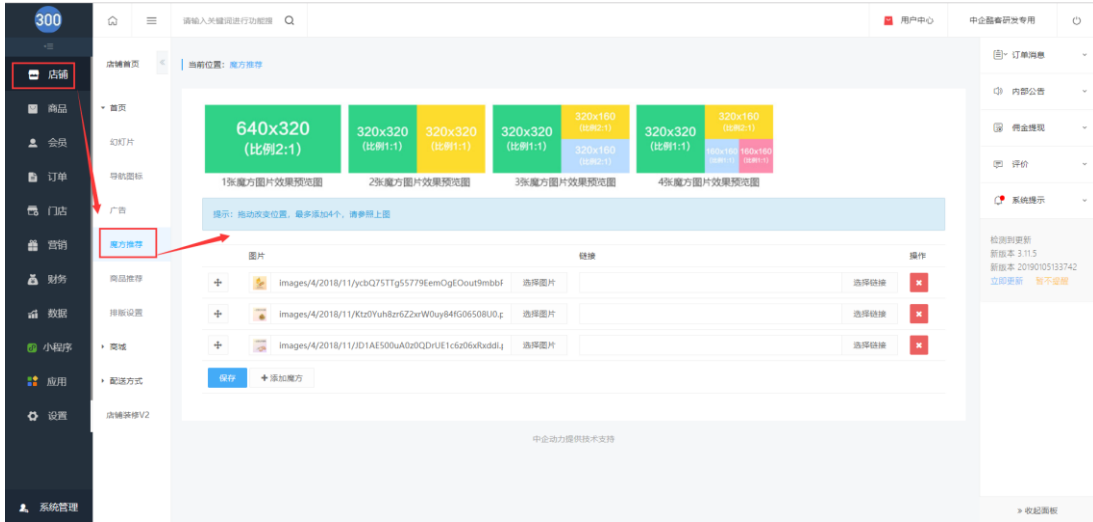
300

店铺
商品
会员
订单
门店
营销
财务
数据
小程序
应用
设置
系统管理

请输入关键词进行功能搜 Q

用户中心
中企盈睿研发专用

店铺首页
▾ 首页
幻灯片
导航图标
广告
魔方推荐
商品推荐
排版设置
▸ 商城
▸ 配送方式
店铺装修V2

当前位置：魔方推荐

640x320
(比例2:1)
1张魔方图片效果预览图

320x320 (比例1:1) 320x320 (比例1:1)
2张魔方图片效果预览图

320x320 (比例1:1) 320x160 (比例2:1) 320x160 (比例2:1)
3张魔方图片效果预览图

320x320 (比例1:1) 320x160 (比例2:1) 160x160 (比例1:1) 160x160 (比例1:1)
4张魔方图片效果预览图

提示：拖动改变位置，最多添加4个，请参照上图

| | 图片 | | 链接 | | 操作 |
|---|---|---|---|---|---|
| ✣ | images/4/2018/11/ycbQ75TTg55779EemOgEOout9mbbI | 选择图片 | | 选择链接 | ✖ |
| ✣ | images/4/2018/11/Ktz0Yuh8zr6Z2xrW0uy84fG06508U0.p | 选择图片 | | 选择链接 | ✖ |
| ✣ | images/4/2018/11/JD1AE500uA0z0QDrUE1c6z06xRxddl.j | 选择图片 | | 选择链接 | ✖ |

保存 + 添加魔方

中企动力提供技术支持

订单消息
内部公告
佣金提现
评价
系统提示

检测到更新
新版本 3.11.5
新版本 20190105133742
立即更新 暂不提醒

» 收起面板